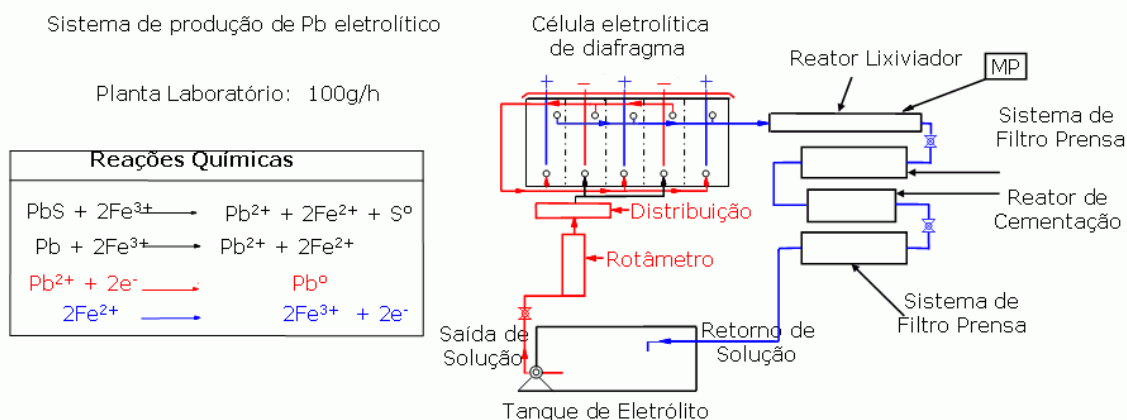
Sistema de produção de Pb eletrolítico

Planta Laboratório: 100g/h

Reações Químicas

PbS + $2Fe^{3+}$ → $Pb^{2+}$ + $2Fe^{2+}$ + $S^{o}$

Pb + $2Fe^{3+}$ → $Pb^{2+}$ + $2Fe^{2+}$

$Pb^{2+}$ + $2e^{-}$ → $Pb^{o}$

$2Fe^{2+}$ → $2Fe^{3+}$ + $2e^{-}$

Célula eletrolítica de diafragma

+ − + − +

Reator Lixiviador

MP

Sistema de Filtro Prensa

Reator de Cementação

Sistema de Filtro Prensa

Distribuição

Rotâmetro

Saída de Solução

Retorno de Solução

Tanque de Eletrólito